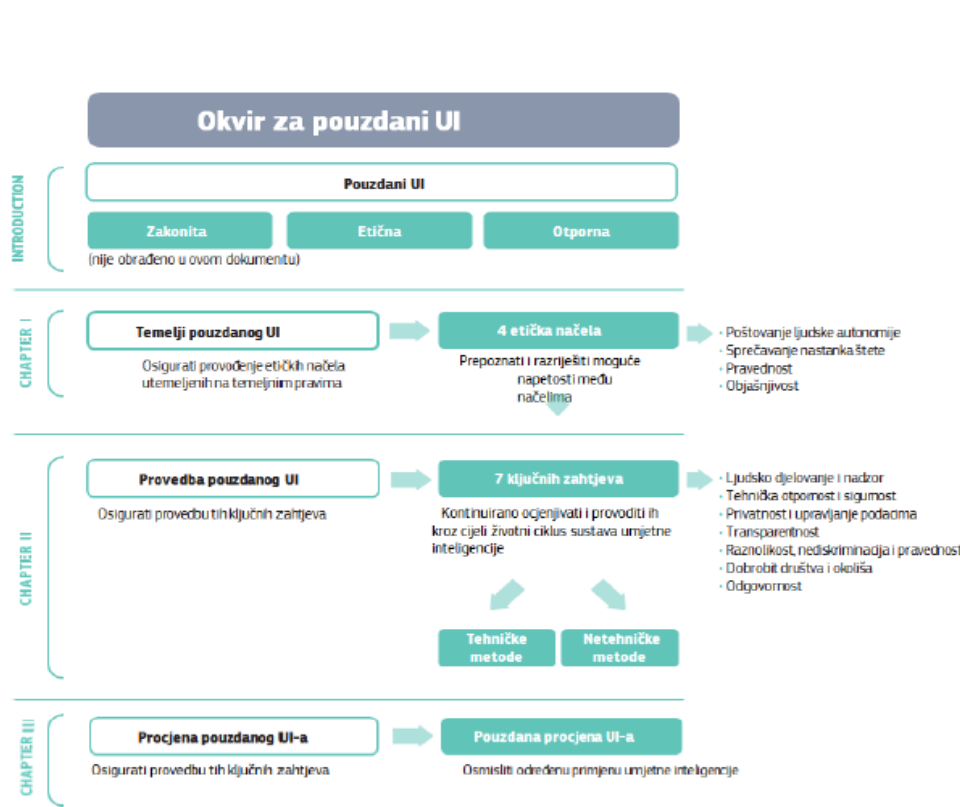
Okvir za pouzdani UI

INTRODUCTION

Pouzdani UI

Zakonita

Etična

Otporna

(nije obrađeno u ovom dokumentu)

CHAPTER I

Temelji pouzdanog UI

Osigurati provođenje etičkih načela utemeljenih na temeljnim pravima

4 etička načela

Prepoznati i razriješiti moguće napetosti među načelima

- Poštovanje ljudske autonomije
- Sprečavanje nastanka štete
- Pravednost
- Objašnjivost

CHAPTER II

Provedba pouzdanog UI

Osigurati provedbu tih ključnih zahtjeva

7 ključnih zahtjeva

Kontinuirano ocjenjivati i provoditi ih kroz cijeli životni ciklus sustava umjetne inteligencije

- Ljudsko djelovanje i nadzor
- Tehnička otpornost i sigurnost
- Privatnost i upravljanje podacima
- Transparentnost
- Raznolikost, nediskriminacija i pravednost
- Dobrobit društva i okoliša
- Odgovornost

Tehničke metode

Netehničke metode

CHAPTER III

Procjena pouzdanog UI-a

Osigurati provedbu tih ključnih zahtjeva

Pouzdana procjena UI-a

Osmisliti određenu primjenu umjetne inteligencije